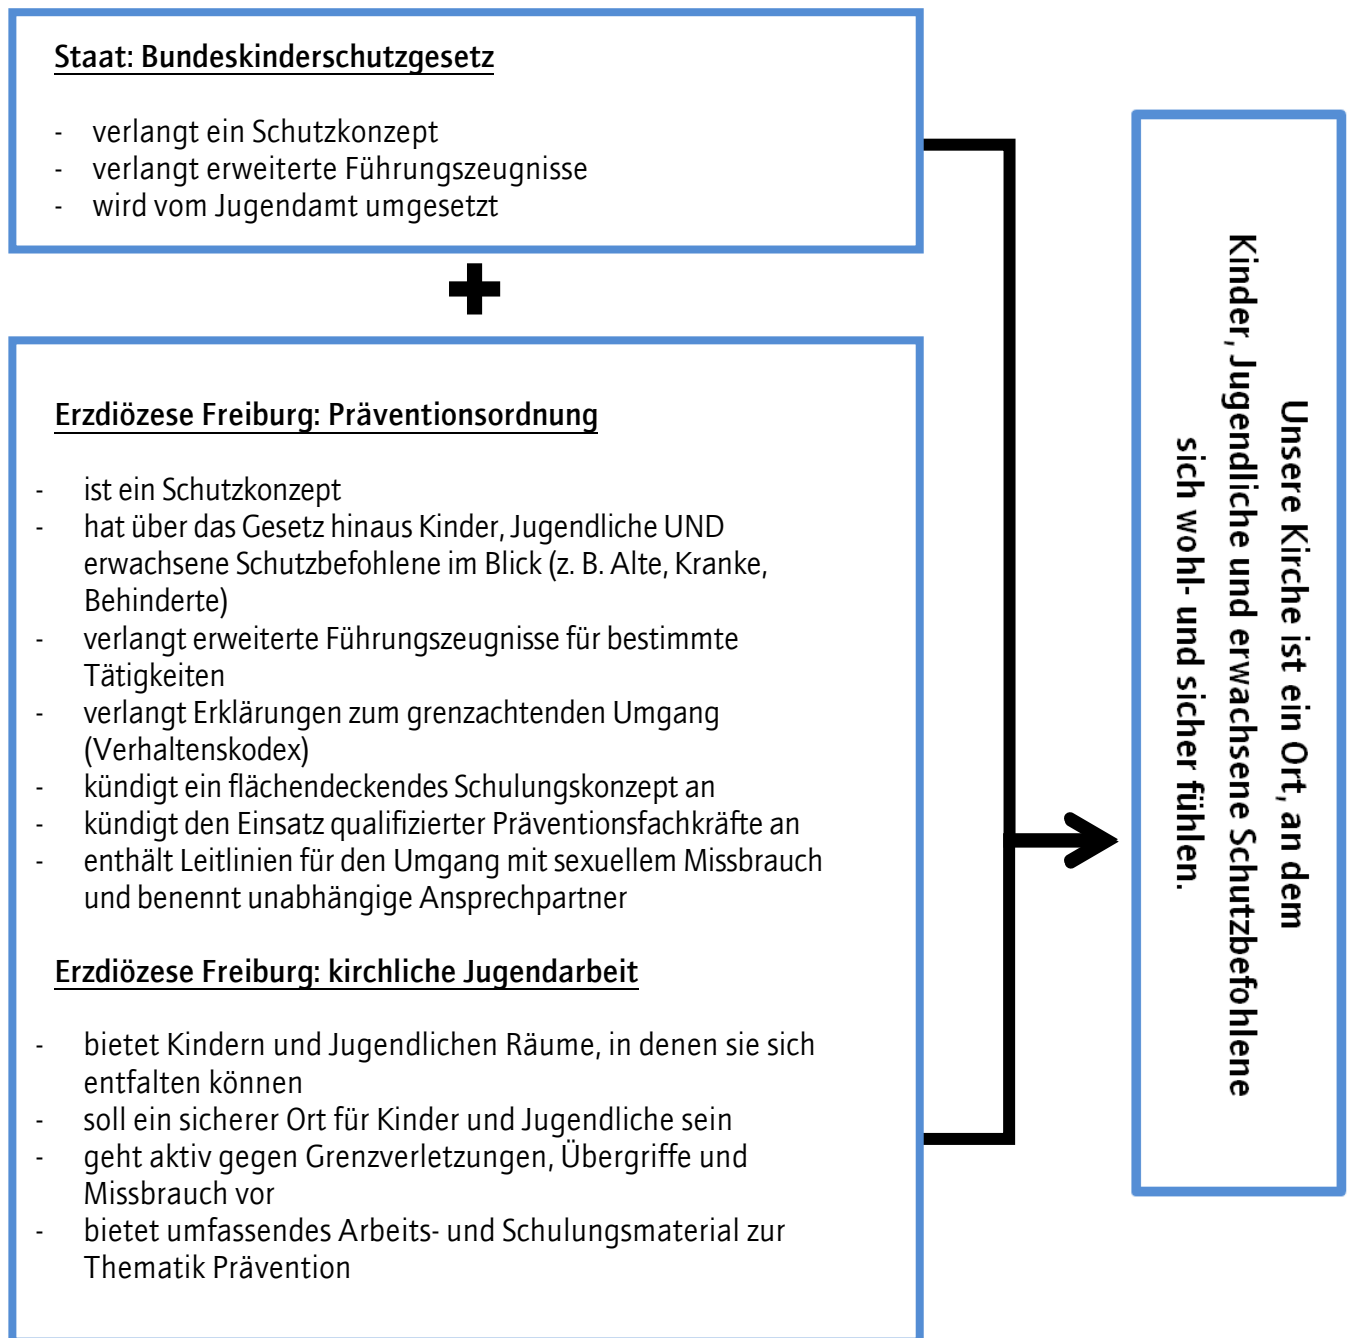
Staat: Bundeskinderschutzgesetz

- verlangt ein Schutzkonzept
- verlangt erweiterte Führungszeugnisse
- wird vom Jugendamt umgesetzt

Erzdiözese Freiburg: Präventionsordnung

- ist ein Schutzkonzept
- hat über das Gesetz hinaus Kinder, Jugendliche UND erwachsene Schutzbefohlene im Blick (z. B. Alte, Kranke, Behinderte)
- verlangt erweiterte Führungszeugnisse für bestimmte Tätigkeiten
- verlangt Erklärungen zum grenzachtenden Umgang (Verhaltenskodex)
- kündigt ein flächendeckendes Schulungskonzept an
- kündigt den Einsatz qualifizierter Präventionsfachkräfte an
- enthält Leitlinien für den Umgang mit sexuellem Missbrauch und benennt unabhängige Ansprechpartner

Erzdiözese Freiburg: kirchliche Jugendarbeit

- bietet Kindern und Jugendlichen Räume, in denen sie sich entfalten können
- soll ein sicherer Ort für Kinder und Jugendliche sein
- geht aktiv gegen Grenzverletzungen, Übergriffe und Missbrauch vor
- bietet umfassendes Arbeits- und Schulungsmaterial zur Thematik Prävention

Unsere Kirche ist ein Ort, an dem Kinder, Jugendliche und erwachsene Schutzbefohlene sich wohl- und sicher fühlen.